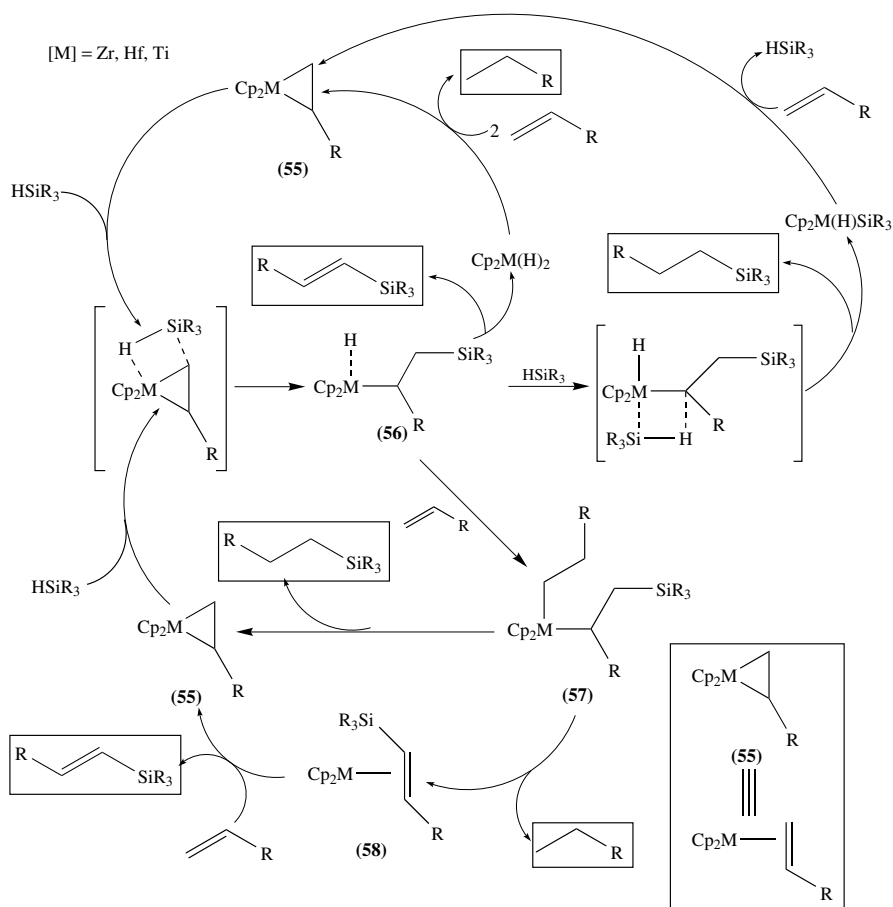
[M] = Zr, Hf, Ti

$Cp_2M$
R
(55)

R

2
R

$HSiR_3$
R

$HSiR_3$

$Cp_2M(H)SiR_3$

R
$SiR_3$

$Cp_2M(H)_2$

R
$SiR_3$

H
$SiR_3$
$Cp_2M$
R

H
$Cp_2M$
$SiR_3$
R
(56)

$HSiR_3$

H
$Cp_2M$
$SiR_3$
$R_3Si$
H
R

R
R
$SiR_3$

$HSiR_3$

R
$SiR_3$
$Cp_2M$
R
(57)

$Cp_2M$
R
(55)

$R_3Si$
$Cp_2M$
R
(58)

R
$SiR_3$

R

R

$Cp_2M$
R
(55)
$Cp_2M$
R